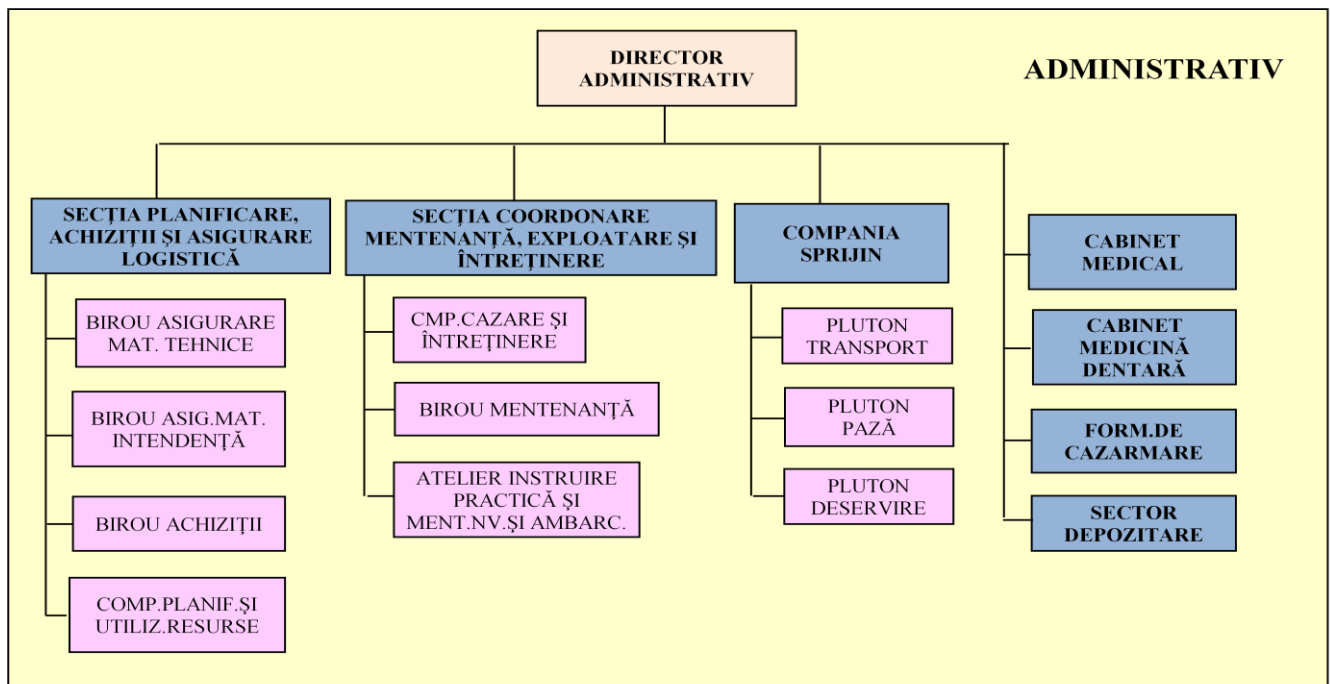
DIRECTOR ADMINISTRATIV

ADMINISTRATIV

SECȚIA PLANIFICARE, ACHIZIȚII ȘI ASIGURARE LOGISTICĂ

BIROU ASIGURARE MAT. TEHNICE

BIROU ASIG.MAT. INTENDENȚĂ

BIROU ACHIZIȚII

COMP.PLANIF.ȘI UTILIZ.RESURSE

SECȚIA COORDONARE MENTENANȚĂ, EXPLOATARE ȘI ÎNTREȚINERE

CMP.CAZARE ȘI ÎNTREȚINERE

BIROU MENTENANȚĂ

ATELIER INSTRUIRE PRACTICĂ ȘI MENT.NV.ȘI AMBARC.

COMPANIA SPRIJIN

PLUTON TRANSPORT

PLUTON PAZĂ

PLUTON DESERVIRE

CABINET MEDICAL

CABINET MEDICINĂ DENTARĂ

FORM.DE CAZARMARE

SECTOR DEPOZITARE